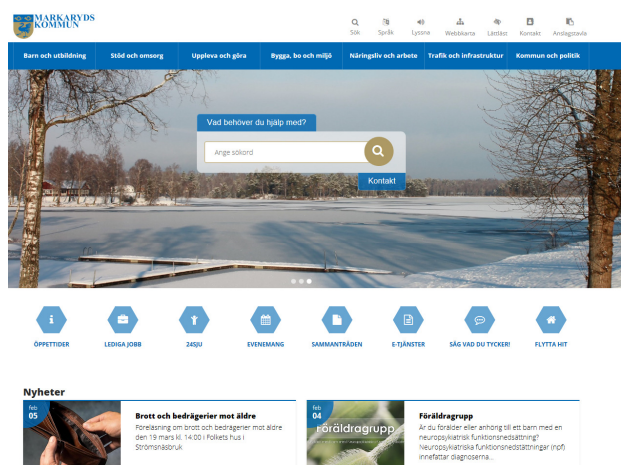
MARKARYDS KOMMUN

Sök Språk Lyssna Webbkarta Lättläst Kontakt Anslagstavla

Barn och utbildning Stöd och omsorg Uppleva och göra Bygga, bo och miljö Näringsliv och arbete Trafik och infrastruktur Kommun och politik

Vad behöver du hjälp med?

Ange sökord

Kontakt

ÖPPETTIDER LEDIGA JOBB 24SJU EVENEMANG SAMMANTRÄDEN E-TJÄNSTER SÄG VAD DU TYCKER! FLYTTA HIT

Nyheter

feb 05

Brott och bedrägerier mot äldre

Föreläsning om brott och bedrägerier mot äldre den 19 mars kl. 14:00 i Folkets hus i Strömsnäsbruk

feb 04

Föräldragrupp

Föräldragrupp

Är du förälder eller anhörig till ett barn med en neuropsykiatrisk funktionsnedsättning? Neuropsykiatriska funktionsnedsättningar (npf) innefattar diagnoserna...